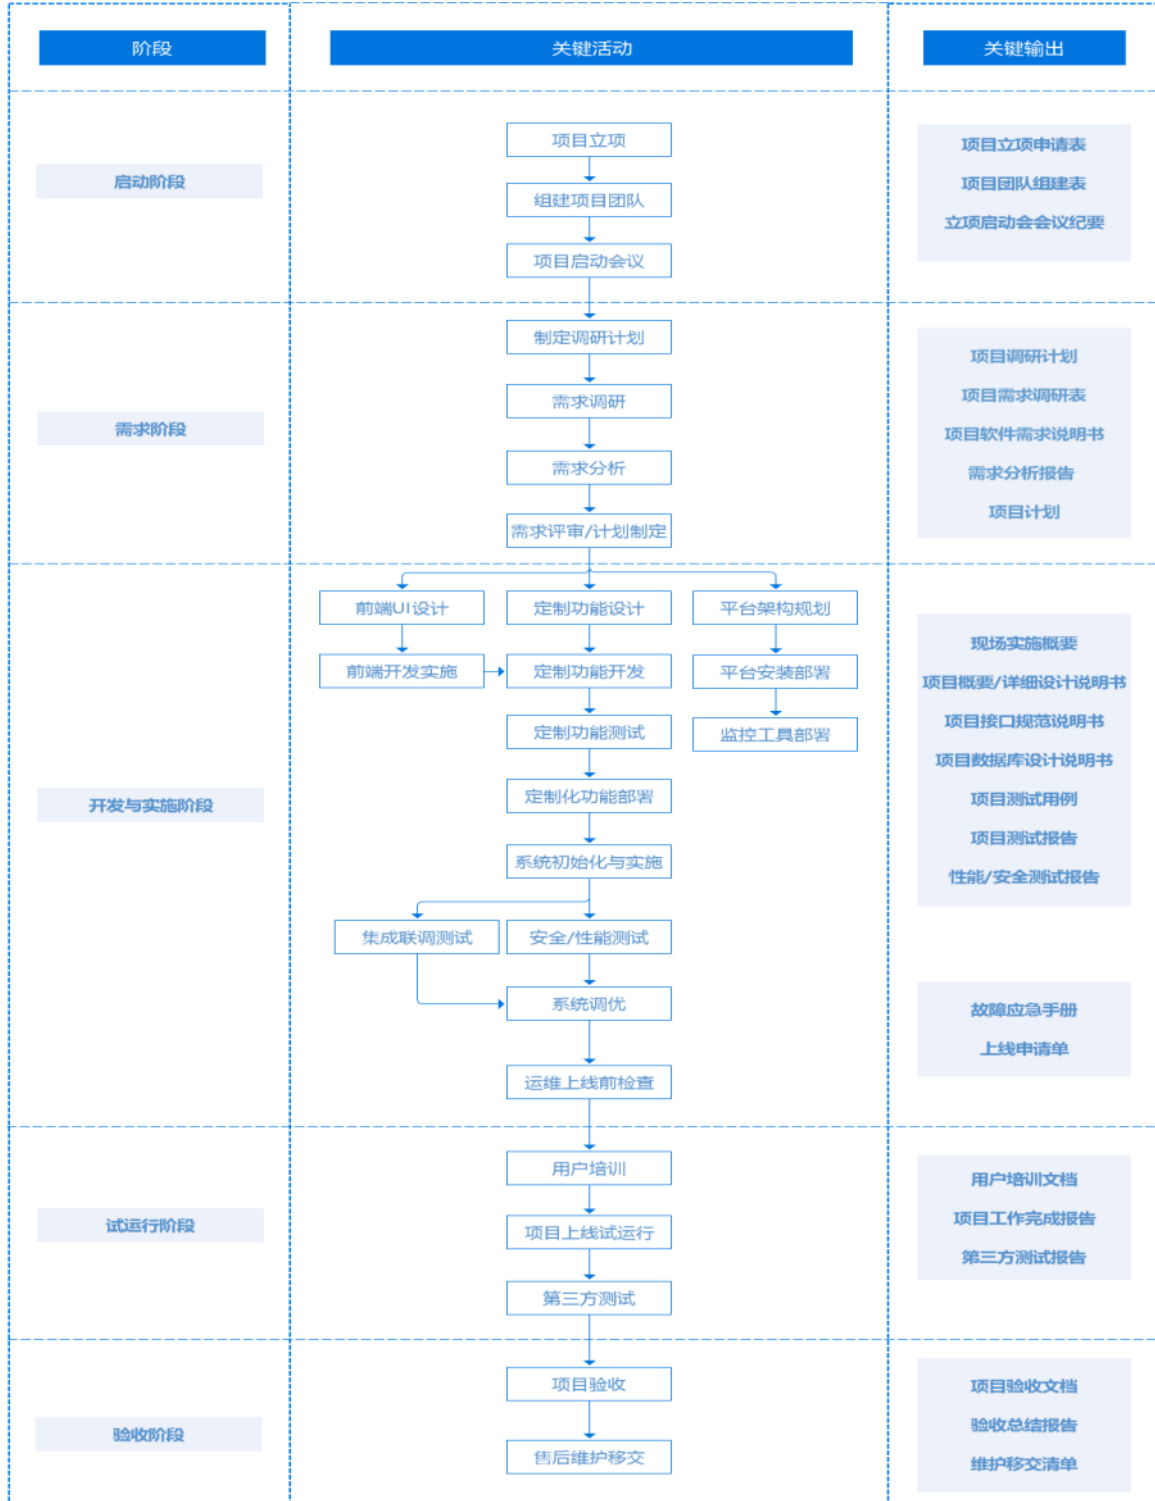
阶段

关键活动

关键输出

启动阶段

项目立项
组建项目团队
项目启动会议

项目立项申请表
项目团队组建表
立项启动会会议纪要

需求阶段

制定调研计划
需求调研
需求分析
需求评审/计划制定

项目调研计划
项目需求调研表
项目软件需求说明书
需求分析报告
项目计划

开发与实施阶段

前端UI设计
定制功能设计
平台架构规划
前端开发实施
定制功能开发
平台安装部署
定制功能测试
监控工具部署
定制化功能部署
系统初始化与实施
集成联调测试
安全/性能测试
系统调优
运维上线前检查

现场实施概要
项目概要/详细设计说明书
项目接口规范说明书
项目数据库设计说明书
项目测试用例
项目测试报告
性能/安全测试报告

故障应急手册
上线申请单

试运行阶段

用户培训
项目上线试运行
第三方测试

用户培训文档
项目工作完成报告
第三方测试报告

验收阶段

项目验收
售后维护移交

项目验收文档
验收总结报告
维护移交清单